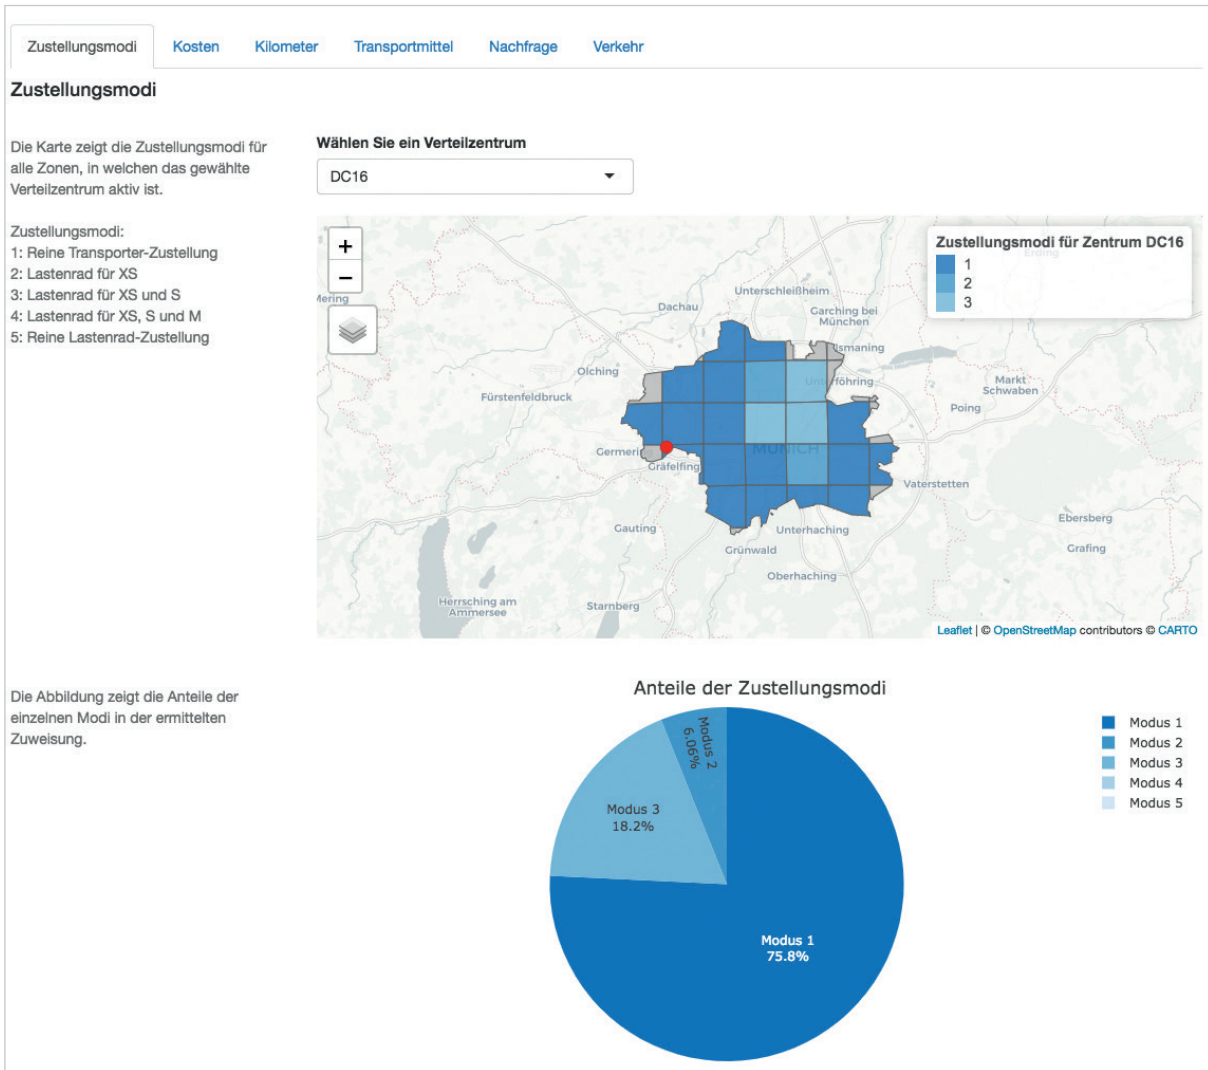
Zustellungsmodi | Kosten | Kilometer | Transportmittel | Nachfrage | Verkehr

Zustellungsmodi

Die Karte zeigt die Zustellungsmodi für alle Zonen, in welchen das gewählte Verteilzentrum aktiv ist.

Zustellungsmodi:
1: Reine Transporter-Zustellung
2: Lastenrad für XS
3: Lastenrad für XS und S
4: Lastenrad für XS, S und M
5: Reine Lastenrad-Zustellung

Wählen Sie ein Verteilzentrum

DC16

+
−

Zustellungsmodi für Zentrum DC16
1
2
3

Erding
Mering
Unterschleißheim
Dachau
Garching bei München
Ismaning
Olching
Unterföhring
Markt Schwaben
Fürstenfeldbruck
Poing
Germering
Gräfelfing
MUNICH
Vaterstetten
Gauting
Unterhaching
Ebersberg
Grünwald
Grafing
Oberhaching
Herrsching am Ammersee
Starnberg

Leaflet | © OpenStreetMap contributors © CARTO

Die Abbildung zeigt die Anteile der einzelnen Modi in der ermittelten Zuweisung.

Anteile der Zustellungsmodi

Modus 2
6.06%
Modus 3
18.2%
Modus 1
75.8%

Modus 1
Modus 2
Modus 3
Modus 4
Modus 5